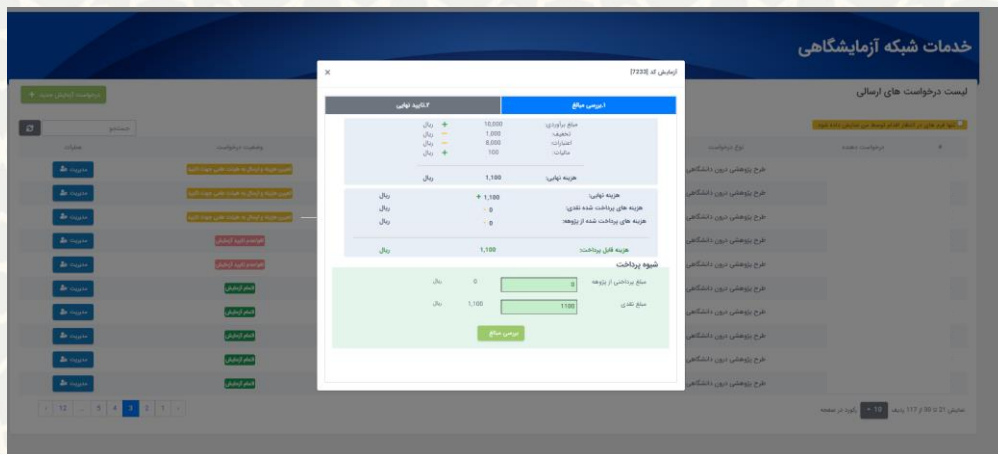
خدمات شبکه آزمایشگاهی

لیست درخواست های ارسالی

درخواست آزمایش جدید +

جستجو

عملیات

وضعیت درخواست

نوع درخواست

درخواست دهنده

#

مدیریت

طرح پژوهشی درون دانشگاهی

طرح پژوهشی درون دانشگاهی

طرح پژوهشی درون دانشگاهی

طرح پژوهشی درون دانشگاهی

طرح پژوهشی درون دانشگاهی

طرح پژوهشی درون دانشگاهی

طرح پژوهشی درون دانشگاهی

طرح پژوهشی درون دانشگاهی

طرح پژوهشی درون دانشگاهی

طرح پژوهشی درون دانشگاهی

نمایش 21 تا 30 از 117 ردیف 10 رکورد در صفحه

‹ 12 ... 5 4 3 2 1 ›

آزمایش کد [7233]

×

۱.بررسی مبلغ

۲.تایید نهایی

| | | | |
|---|---|---|---|
| مبلغ برآوردی: | + | 10,000 | ریال |
| تخفیف: | − | 1,000 | ریال |
| اعتبارات: | − | 8,000 | ریال |
| مالیات: | + | 100 | ریال |
| هزینه نهایی: | | 1,100 | ریال |

| | | |
|---|---|---|
| هزینه نهایی: | + 1,100 | ریال |
| هزینه های پرداخت شده نقدی: | - 0 | ریال |
| هزینه های پرداخت شده از پژوهه: | - 0 | ریال |
| هزینه قابل پرداخت: | 1,100 | ریال |

شیوه پرداخت

مبلغ پرداختی از پژوهه 0 0 ریال

مبلغ نقدی 1100 1,100 ریال

بررسی مبلغ